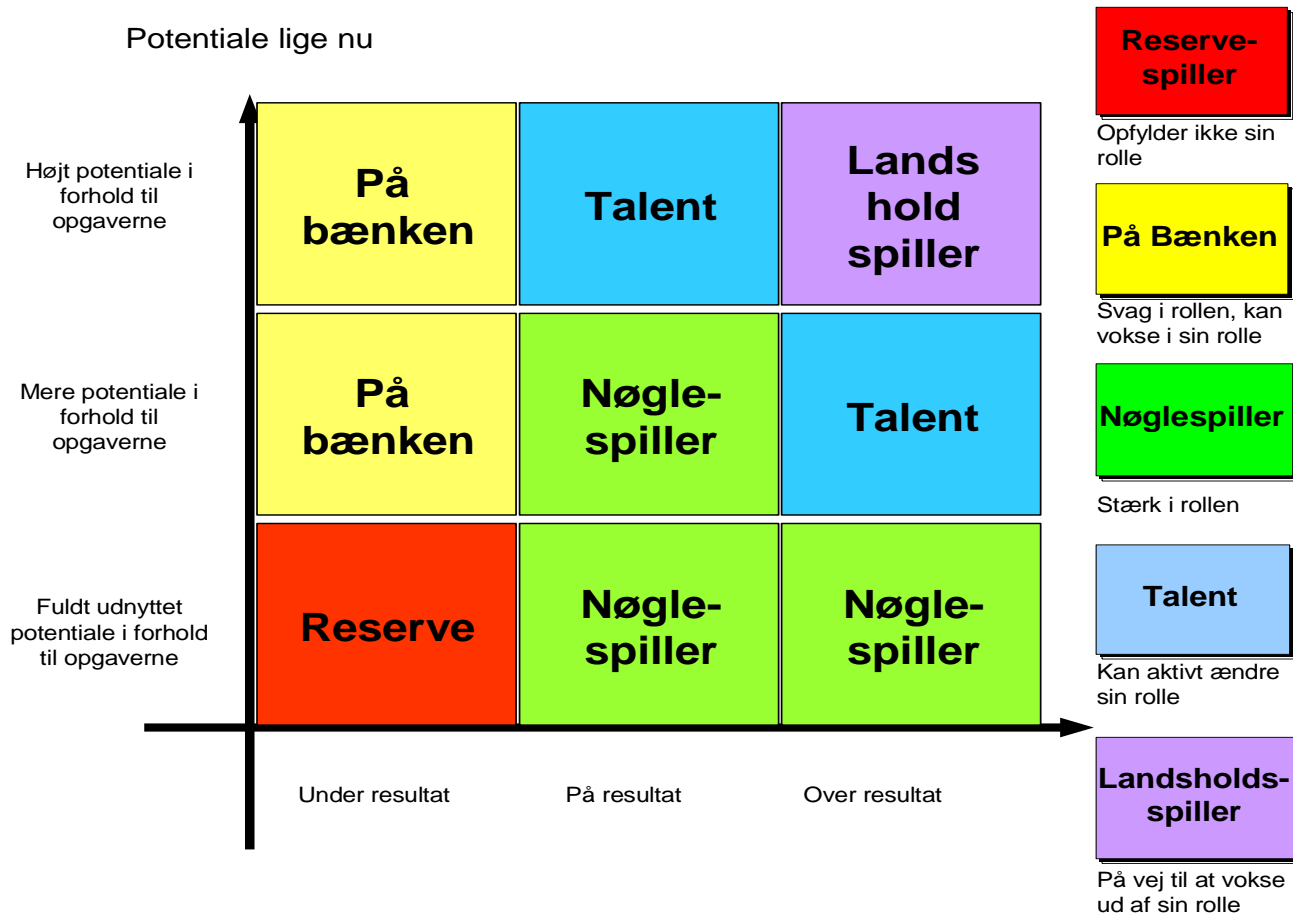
Potentiale lige nu

Højt potentiale i forhold til opgaverne

Mere potentiale i forhold til opgaverne

Fuldt udnyttet potentiale i forhold til opgaverne

| På bænken | Talent | Lands hold spiller |
|---|---|---|
| På bænken | Nøgle-spiller | Talent |
| Reserve | Nøgle-spiller | Nøgle-spiller |

Under resultat

På resultat

Over resultat

Reserve-spiller

Opfylder ikke sin rolle

På Bænken

Svag i rollen, kan vokse i sin rolle

Nøglespiller

Stærk i rollen

Talent

Kan aktivt ændre sin rolle

Landsholds-spiller

På vej til at vokse ud af sin rolle